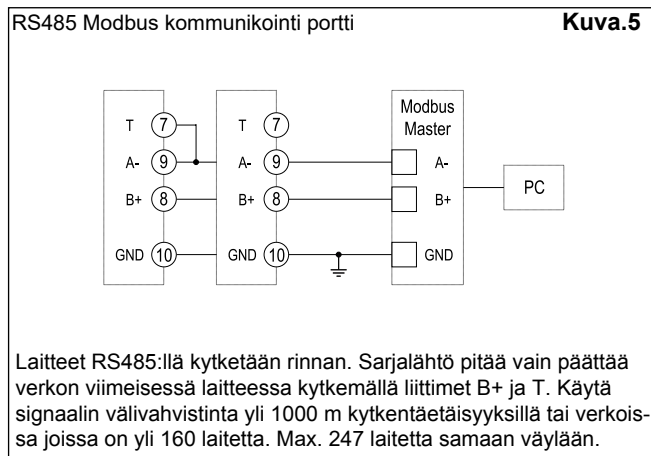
RS485 Modbus kommunikointi portti **Kuva.5**

T 7
A- 9
B+ 8
GND 10

T 7
A- 9
B+ 8
GND 10

Modbus Master
A-
B+
GND

PC

Laitteet RS485:llä kytketään rinnan. Sarjalähtö pitää vain päättää verkon viimeisessä laitteessa kytkemällä liittimet B+ ja T. Käytä signaalin välivahvistinta yli 1000 m kytkentäetäisyyksillä tai verkoissa joissa on yli 160 laitetta. Max. 247 laitetta samaan väylään.